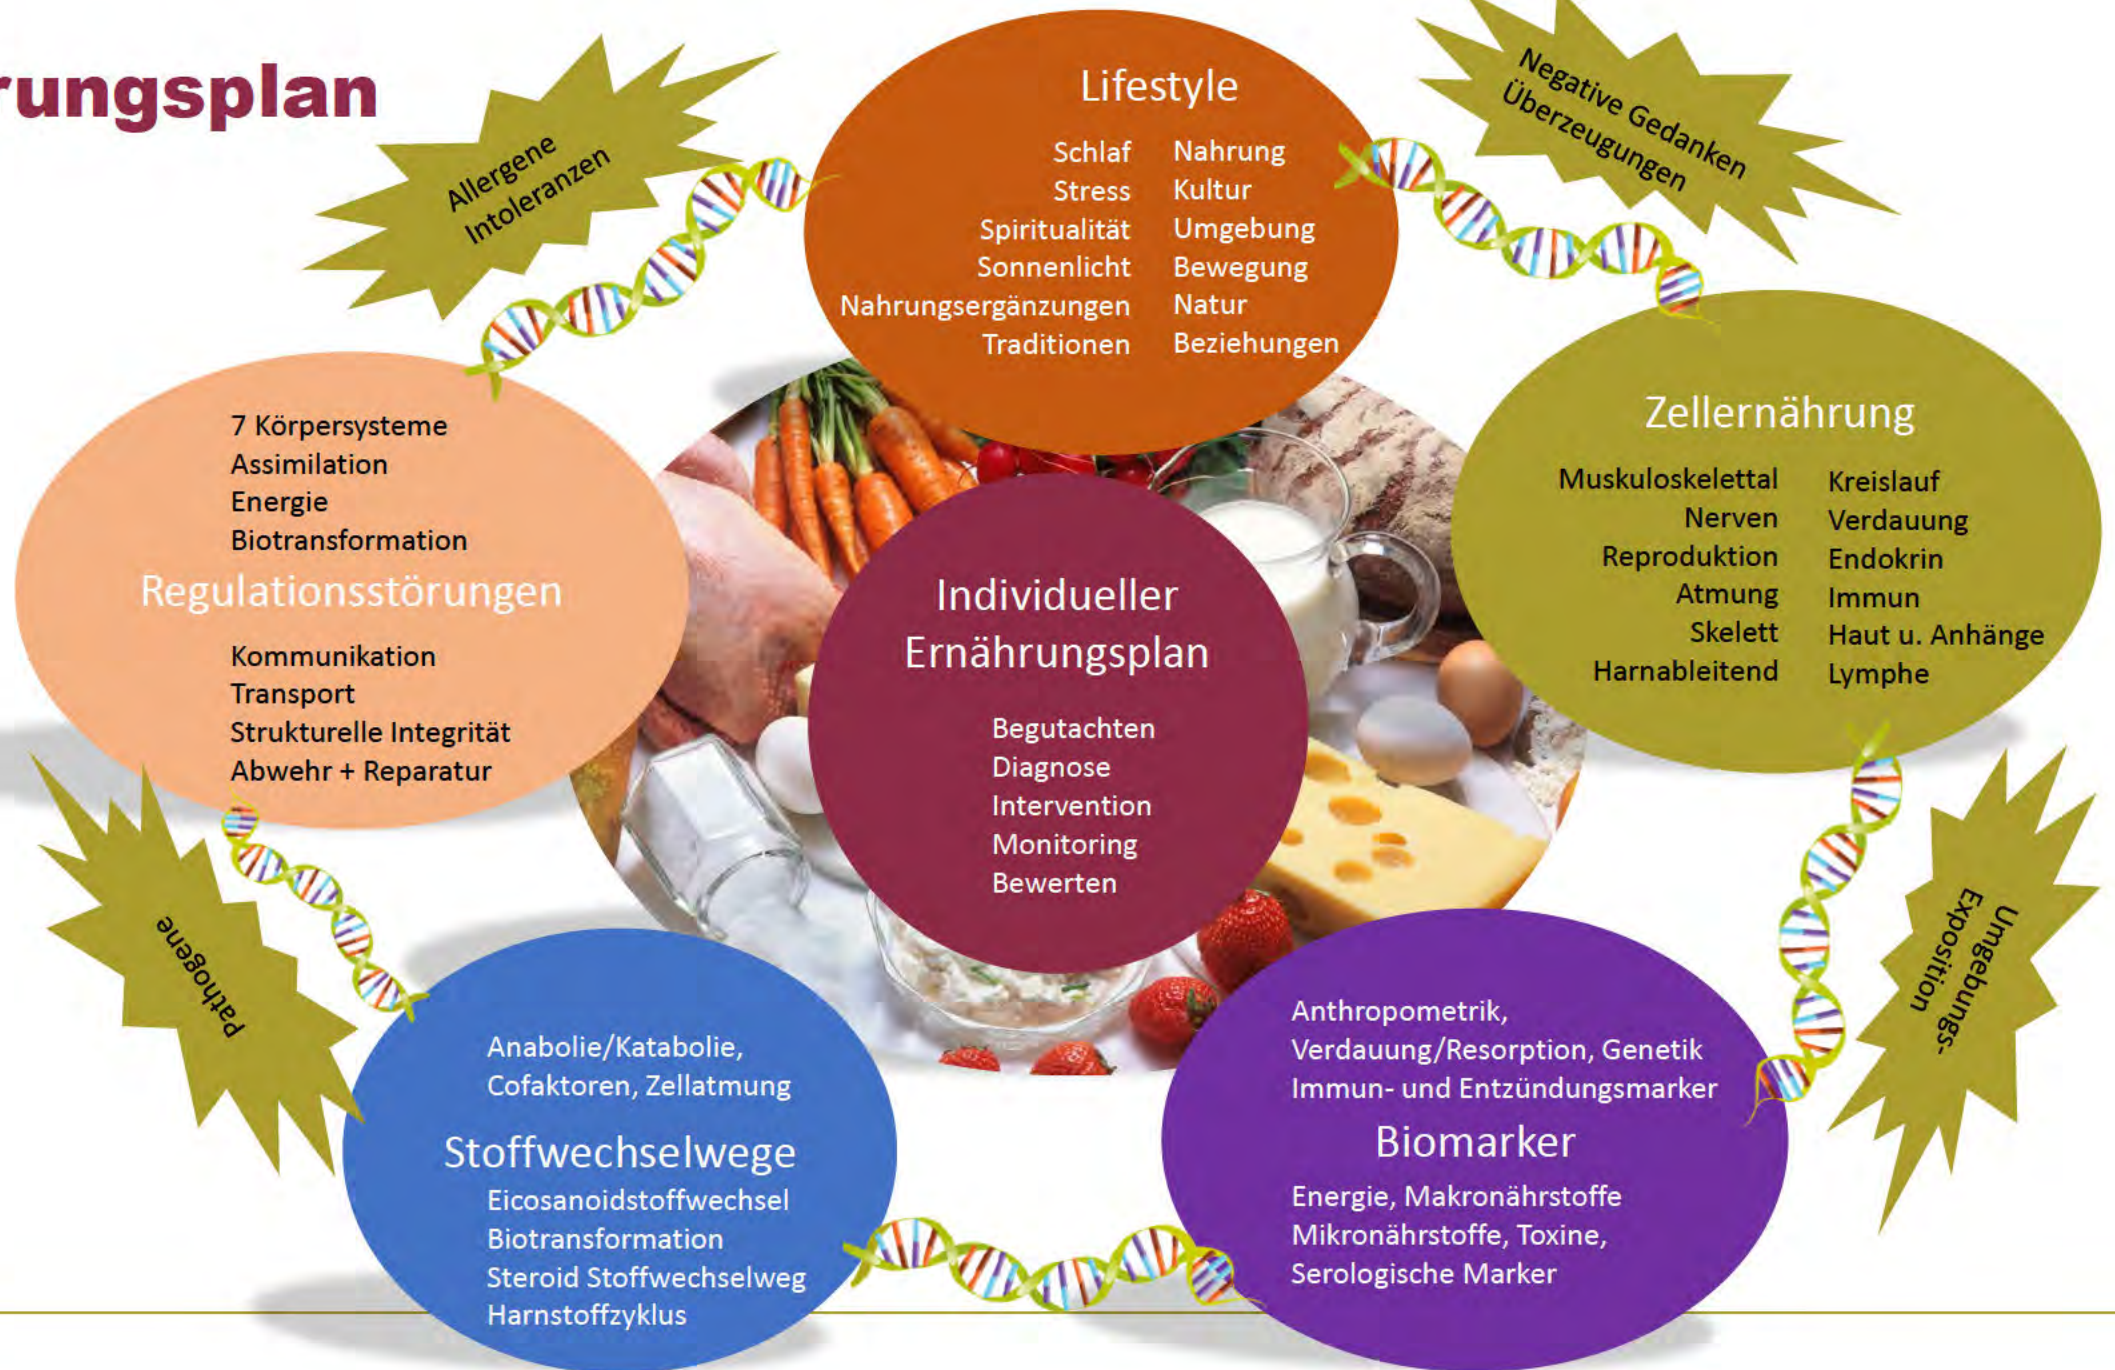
rungsplan

Allergene Intoleranzen

Lifestyle

Schlaf
Stress
Spiritualität
Sonnenlicht
Nahrungsergänzungen
Traditionen

Nahrung
Kultur
Umgebung
Bewegung
Natur
Beziehungen

Negative Gedanken Überzeugungen

7 Körpersysteme
Assimilation
Energie
Biotransformation

Regulationsstörungen

Kommunikation
Transport
Strukturelle Integrität
Abwehr + Reparatur

Individueller Ernährungsplan

Begutachten
Diagnose
Intervention
Monitoring
Bewerten

Zellernährung

Muskuloskelettal
Nerven
Reproduktion
Atmung
Skelett
Harnableitend

Kreislauf
Verdauung
Endokrin
Immun
Haut u. Anhänge
Lymphe

Pathogene

Umgebungs-Exposition

Anabolie/Katabolie, Cofaktoren, Zellatmung

Stoffwechselwege

Eicosanoidstoffwechsel
Biotransformation
Steroid Stoffwechselweg
Harnstoffzyklus

Anthropometrik, Verdauung/Resorption, Genetik Immun- und Entzündungsmarker

Biomarker

Energie, Makronährstoffe Mikronährstoffe, Toxine, Serologische Marker